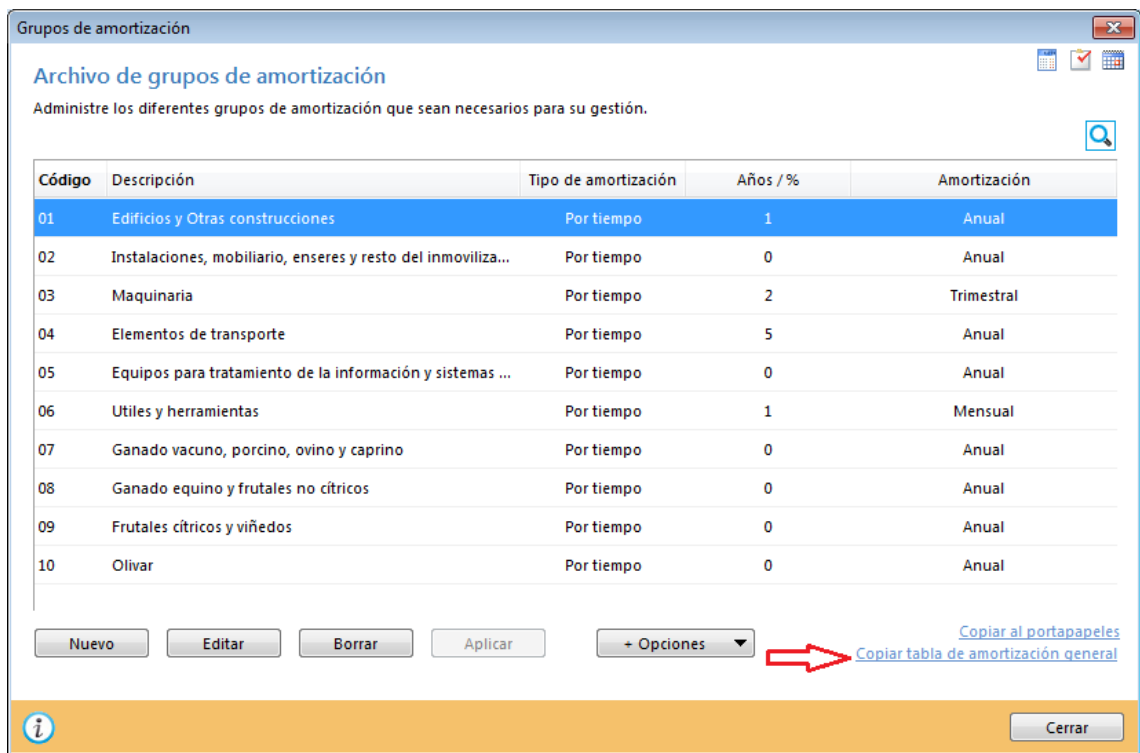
Grupos de amortización

Archivo de grupos de amortización

Administre los diferentes grupos de amortización que sean necesarios para su gestión.

| Código | Descripción | Tipo de amortización | Años / % | Amortización |
|---|---|---|---|---|
| 01 | Edificios y Otras construcciones | Por tiempo | 1 | Anual |
| 02 | Instalaciones, mobiliario, enseres y resto del inmoviliza... | Por tiempo | 0 | Anual |
| 03 | Maquinaria | Por tiempo | 2 | Trimestral |
| 04 | Elementos de transporte | Por tiempo | 5 | Anual |
| 05 | Equipos para tratamiento de la información y sistemas ... | Por tiempo | 0 | Anual |
| 06 | Utiles y herramientas | Por tiempo | 1 | Mensual |
| 07 | Ganado vacuno, porcino, ovino y caprino | Por tiempo | 0 | Anual |
| 08 | Ganado equino y frutales no cítricos | Por tiempo | 0 | Anual |
| 09 | Frutales cítricos y viñedos | Por tiempo | 0 | Anual |
| 10 | Olivar | Por tiempo | 0 | Anual |

Nuevo Editar Borrar Aplicar + Opciones

Copiar al portapapeles
Copiar tabla de amortización general

Cerrar